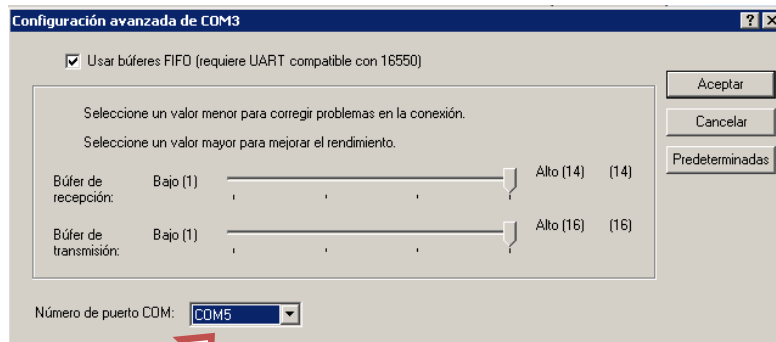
Configuración avanzada de COM3

? X

Usar búferes FIFO (requiere UART compatible con 16550)

Aceptar

Cancelar

Predeterminadas

Seleccione un valor menor para corregir problemas en la conexión.

Seleccione un valor mayor para mejorar el rendimiento.

Búfer de recepción: Bajo (1) Alto (14) (14)

Búfer de transmisión: Bajo (1) Alto (16) (16)

Número de puerto COM: COM5